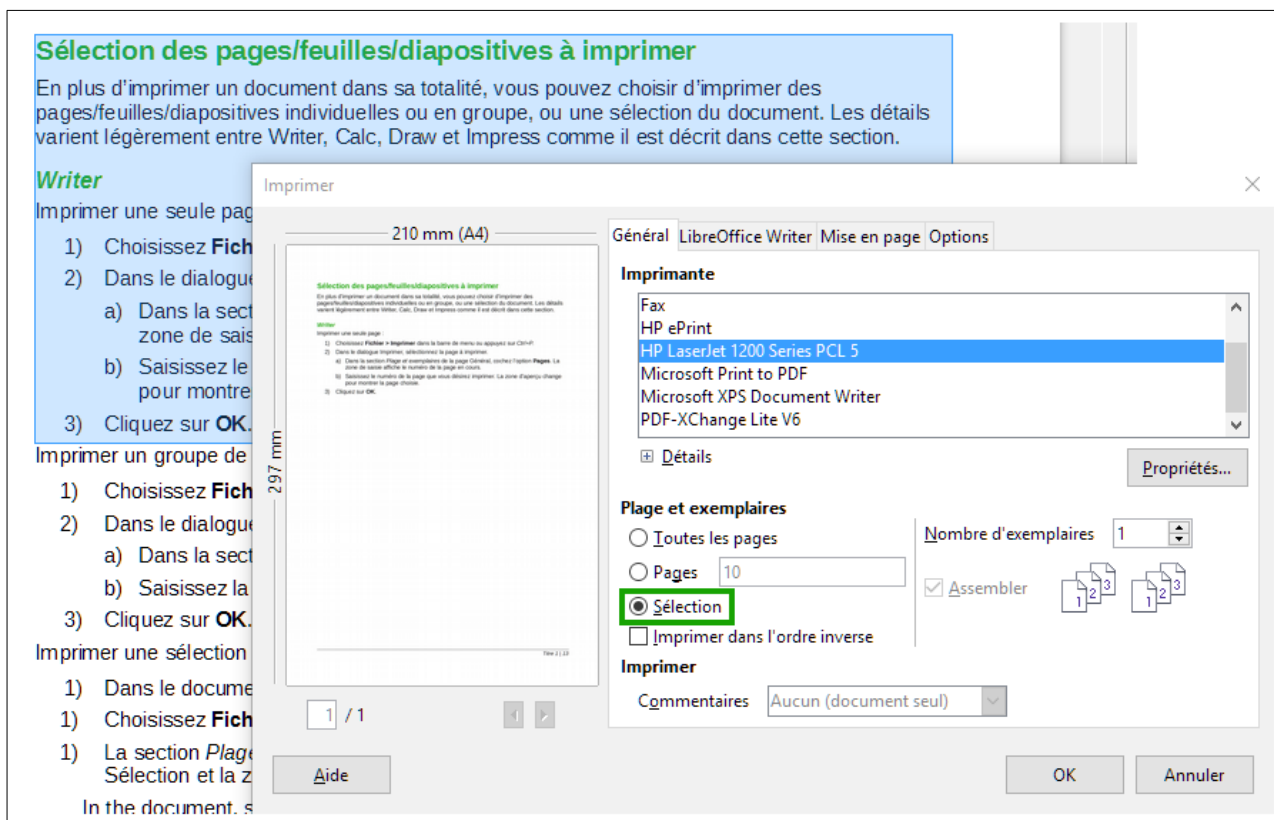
Sélection des pages/feuilles/diapositives à imprimer

En plus d'imprimer un document dans sa totalité, vous pouvez choisir d'imprimer des pages/feuilles/diapositives individuelles ou en groupe, ou une sélection du document. Les détails varient légèrement entre Writer, Calc, Draw et Impress comme il est décrit dans cette section.

Writer

Imprimer une seule pag

1) Choisissez Fich

2) Dans le dialogue

a) Dans la sect zone de sais

b) Saisissez le pour montre

3) Cliquez sur OK.

Imprimer un groupe de

1) Choisissez Fich

2) Dans le dialogue

a) Dans la sect

b) Saisissez la

3) Cliquez sur OK.

Imprimer une sélection

1) Dans le docume

1) Choisissez Fich

1) La section Plage Sélection et la z

In the document, s

Imprimer

210 mm (A4)

297 mm

Sélection des pages/feuilles/diapositives à imprimer

En plus d'imprimer un document dans sa totalité, vous pouvez choisir d'imprimer des pages/feuilles/diapositives individuelles ou en groupe, ou une sélection du document. Les détails varient légèrement entre Writer, Calc, Draw et Impress comme il est décrit dans cette section.

Writer

Imprimer une seule page :

1) Choisissez Fichier > Imprimer dans la barre de menu ou appuyez sur Ctrl+P.

2) Dans le dialogue Imprimer, sélectionnez la page à imprimer.

a) Dans la section Plage et exemplaires de la page Général, cochez l'option Pages. La zone de saisie affiche le numéro de la page en cours.

b) Saisissez le numéro de la page que vous désirez imprimer. La zone d'aperçu change pour montrer la page choisie.

3) Cliquez sur OK.

Titre 2 | 13

1 / 1

Général | LibreOffice Writer | Mise en page | Options

Imprimante

Fax
HP ePrint
HP LaserJet 1200 Series PCL 5
Microsoft Print to PDF
Microsoft XPS Document Writer
PDF-XChange Lite V6

Détails

Propriétés...

Plage et exemplaires

Toutes les pages

Pages 10

Sélection

Imprimer dans l'ordre inverse

Nombre d'exemplaires 1

Assembler

1 2 3 1 2 3

Imprimer

Commentaires Aucun (document seul)

Aide

OK

Annuler